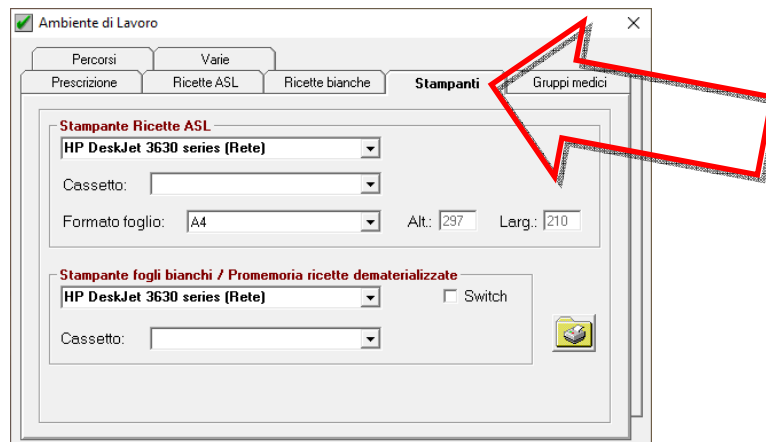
Ambiente di Lavoro
×

Percorsi
Varie
Prescrizione
Ricette ASL
Ricette bianche
Stampanti
Gruppi medici

Stampante Ricette ASL
HP DeskJet 3630 series (Rete)
Cassetto:
Formato foglio: A4
Alt.: 297
Larg.: 210

Stampante fogli bianchi / Promemoria ricette dematerializzate
HP DeskJet 3630 series (Rete)
Switch
Cassetto: